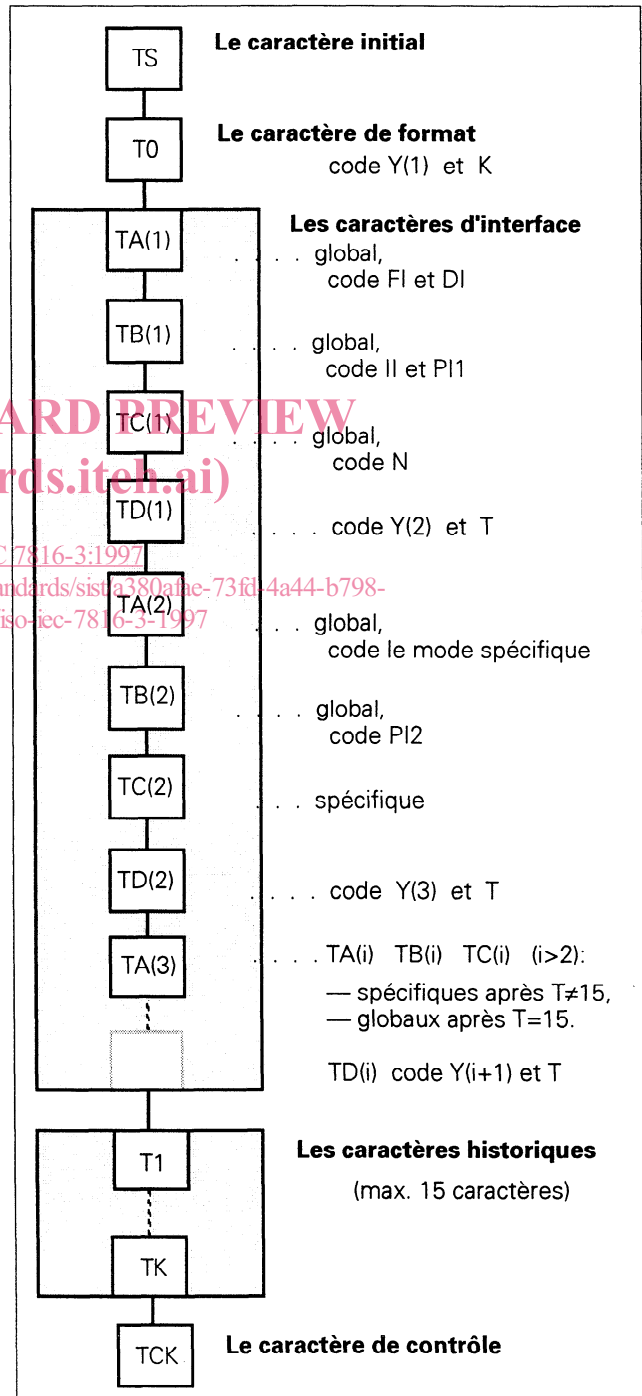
TS Le caractère initial

T0 Le caractère de format
code Y(1) et K

Les caractères d'interface

TA(1) . . . . global,
code FI et DI

TB(1) . . . . global,
code II et PI1

TC(1) . . . . global,
code N

TD(1) . . . . code Y(2) et T

TA(2) . . . global,
code le mode spécifique

TB(2) . . . global,
code PI2

TC(2) . . spécifique

TD(2) . . . . code Y(3) et T

TA(3) . . . . TA(i) TB(i) TC(i) (i>2):
— spécifiques après T≠15,
— globaux après T=15.

TD(i) code Y(i+1) et T

T1 Les caractères historiques
(max. 15 caractères)

TK

TCK Le caractère de contrôle

ARD PREVIEW
rds.iteh.ai)
C 7816-3:1997
andards/sist/a380afae-73fd-4a44-b798-
iso-iec-7816-3-1997